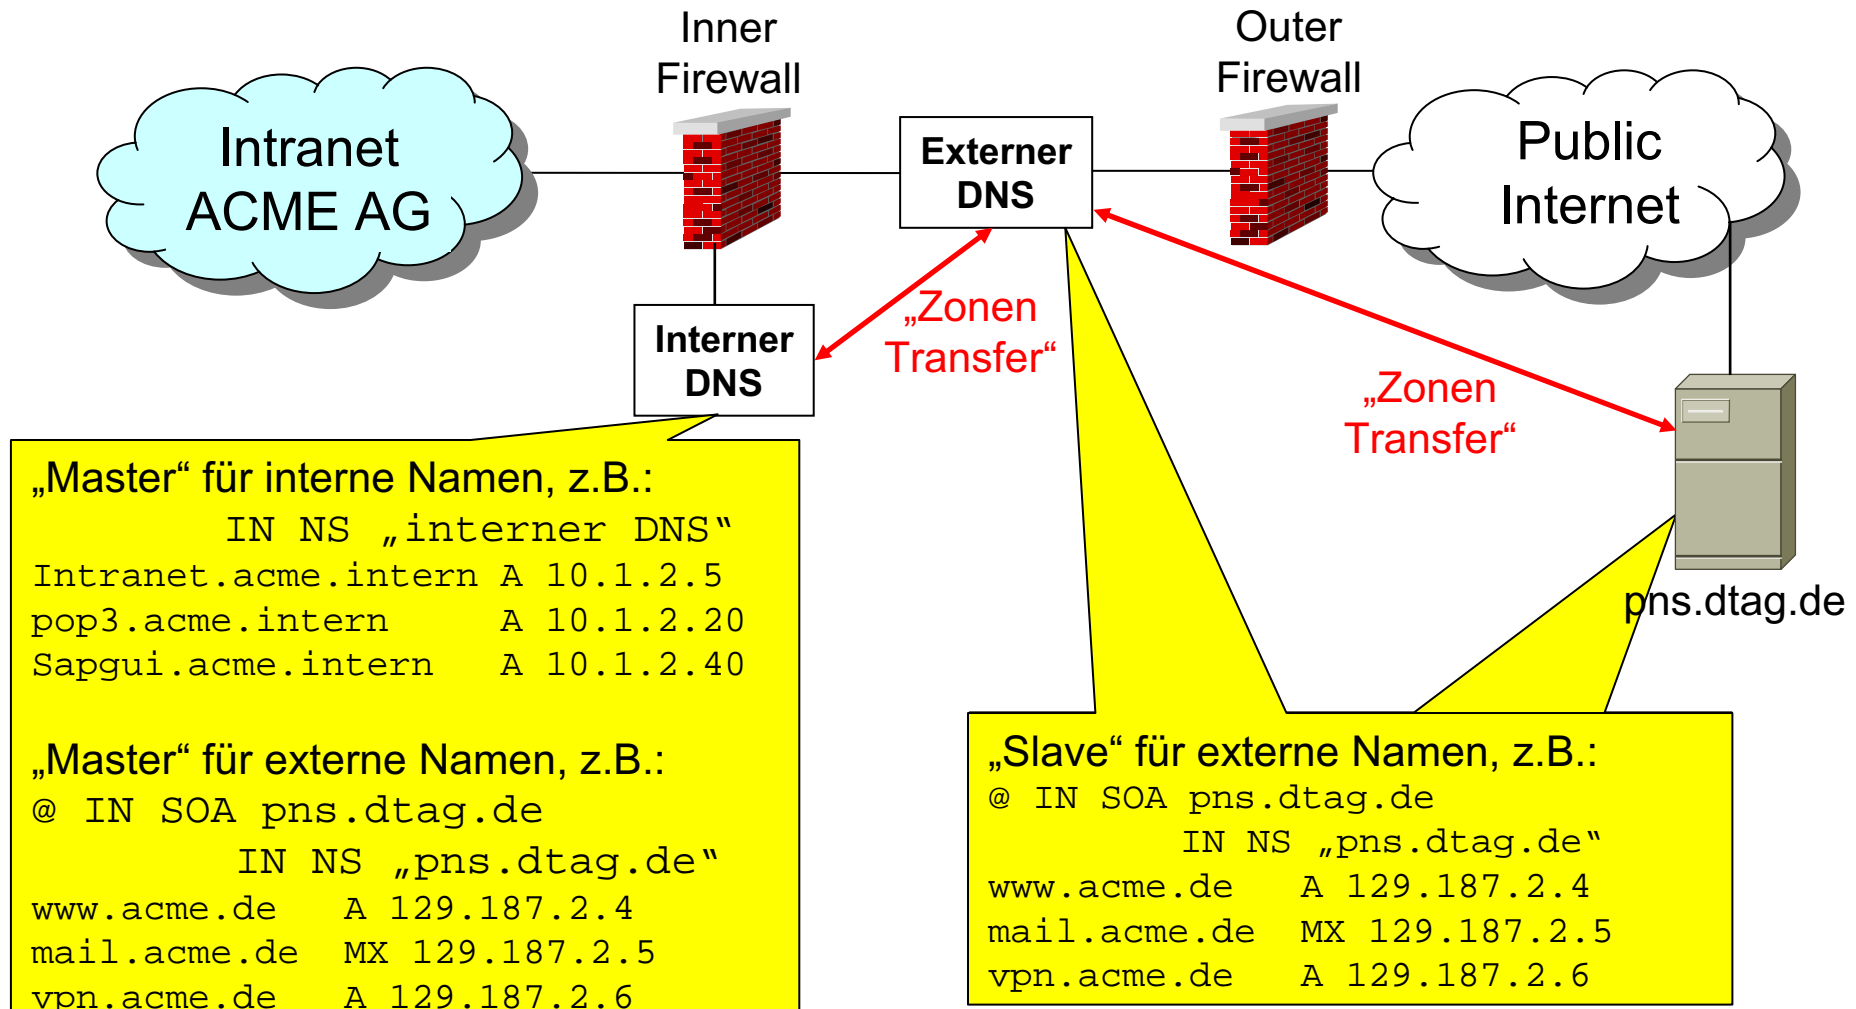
Inner Firewall

Outer Firewall

Intranet ACME AG

Externer DNS

Public Internet

Interner DNS

„Zonen Transfer“

„Zonen Transfer“

pns.dtag.de

„Master“ für interne Namen, z.B.:
IN NS „interner DNS“
Intranet.acme.intern A 10.1.2.5
pop3.acme.intern A 10.1.2.20
Sapgui.acme.intern A 10.1.2.40

„Master“ für externe Namen, z.B.:
@ IN SOA pns.dtag.de
IN NS „pns.dtag.de“
www.acme.de A 129.187.2.4
mail.acme.de MX 129.187.2.5
vpn.acme.de A 129.187.2.6

„Slave“ für externe Namen, z.B.:
@ IN SOA pns.dtag.de
IN NS „pns.dtag.de“
www.acme.de A 129.187.2.4
mail.acme.de MX 129.187.2.5
vpn.acme.de A 129.187.2.6